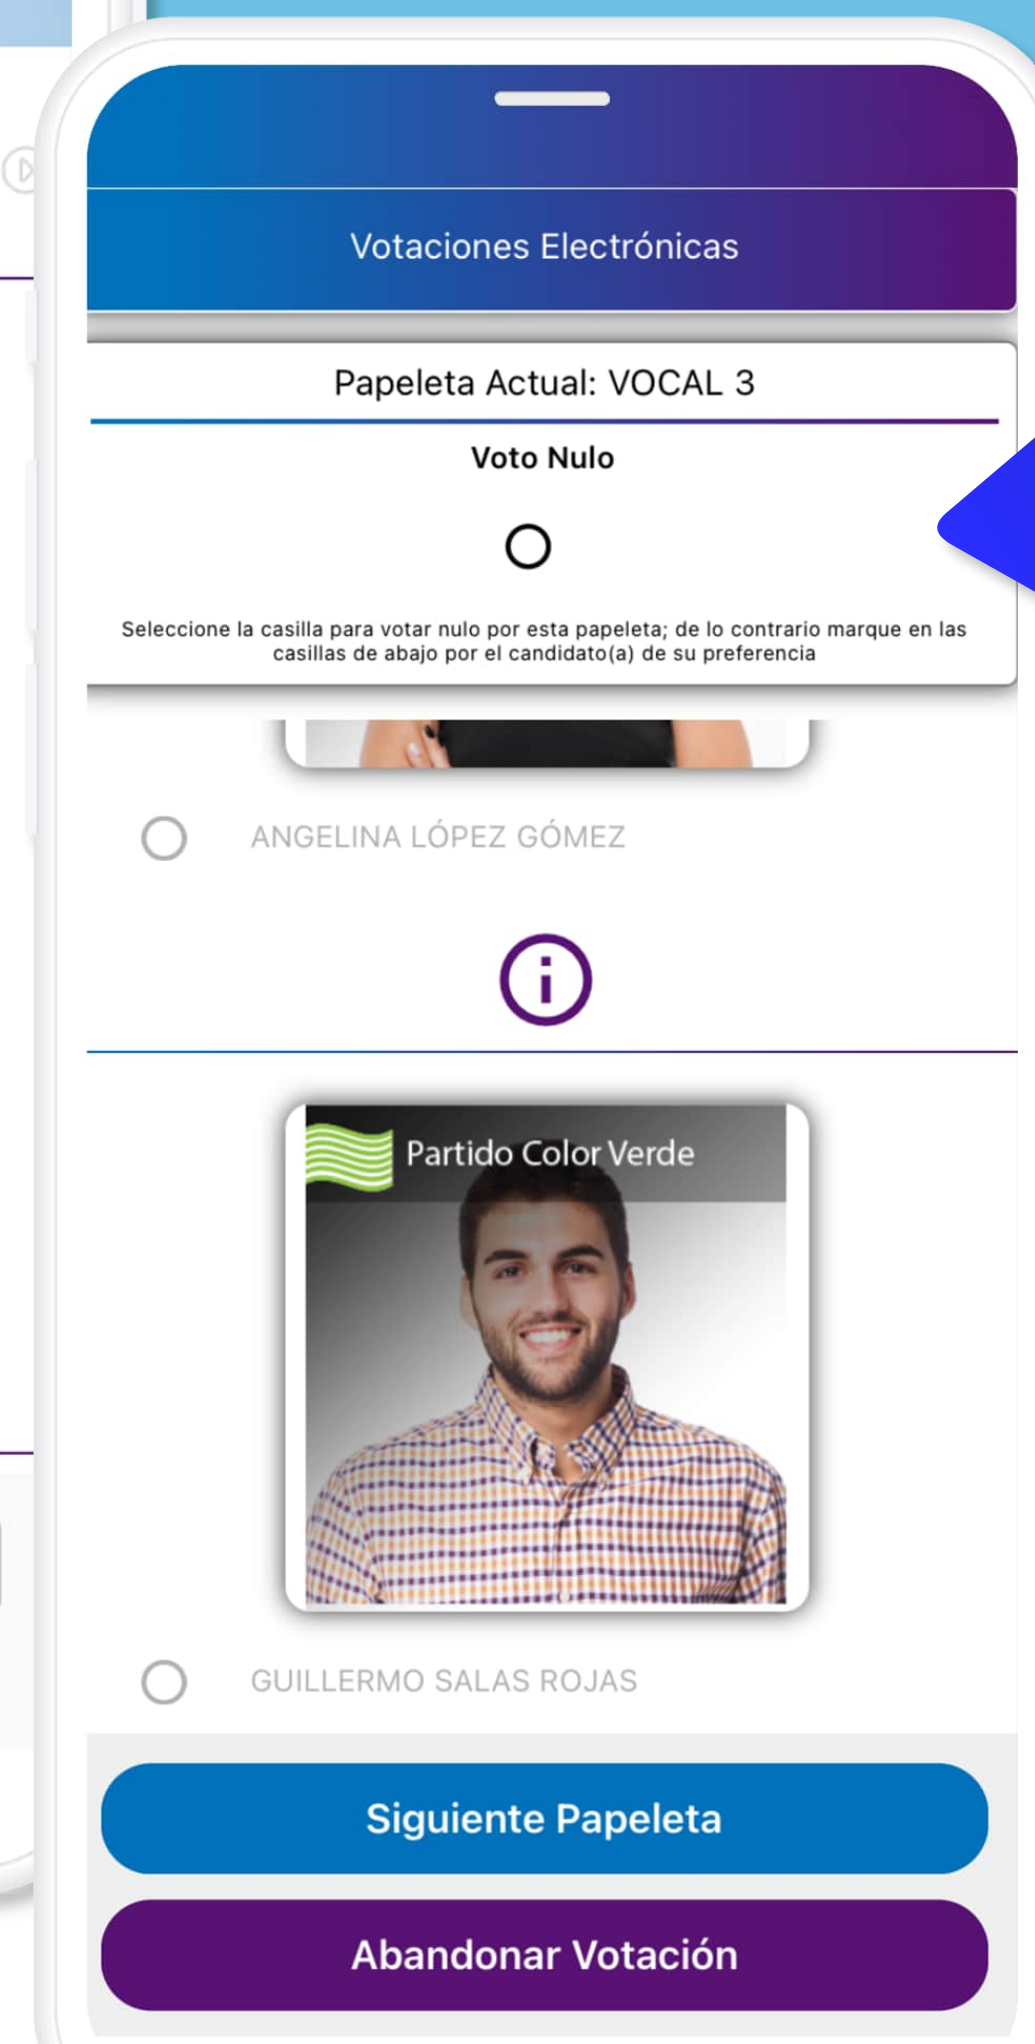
Votaciones Electrónicas

Papeleta Actual: VOCAL 3

Voto Nulo

Seleccione la casilla para votar nulo por esta papeleta; de lo contrario marque en las casillas de abajo por el candidato(a) de su preferencia

ANGELINA LÓPEZ GÓMEZ

Partido Color Verde

GUILLERMO SALAS ROJAS

Siguiente Papeleta

Abandonar Votación